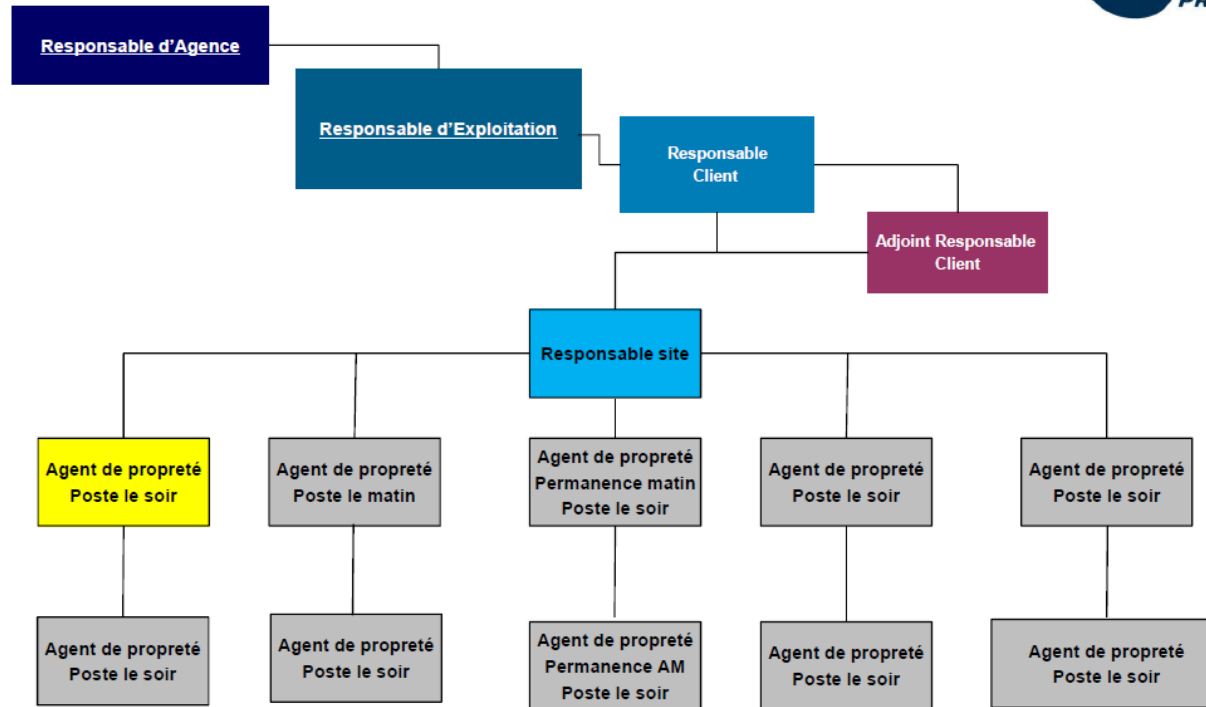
Responsable d'Agence

Responsable d'Exploitation

Responsable Client

Adjoint Responsable Client

Responsable site

Agent de propreté
Poste le soir

Agent de propreté
Poste le matin

Agent de propreté
Permanence matin
Poste le soir

Agent de propreté
Poste le soir

Agent de propreté
Poste le soir

Agent de propreté
Poste le soir

Agent de propreté
Poste le soir

Agent de propreté
Permanence AM
Poste le soir

Agent de propreté
Poste le soir

Agent de propreté
Poste le soir